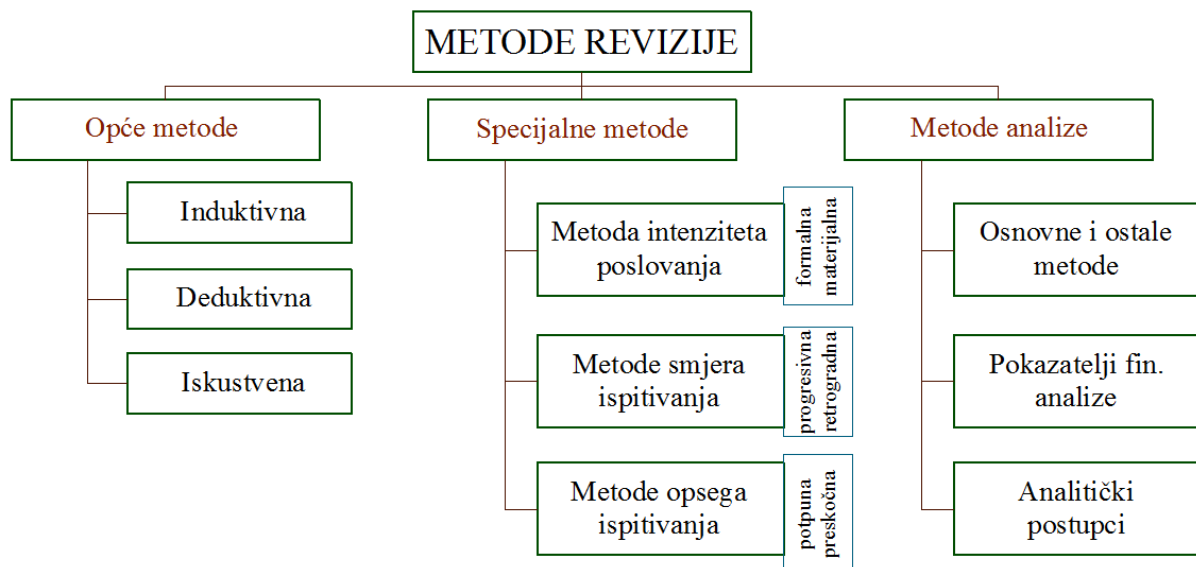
METODE REVIZIJE

Opće metode

Induktivna

Deduktivna

Iskustvena

Specijalne metode

Metoda intenziteta poslovanja

formalna
materijalna

Metode smjera ispitivanja

progresivna
retrogradna

Metode opsega ispitivanja

potpuna
preskočna

Metode analize

Osnovne i ostale metode

Pokazatelji fin. analize

Analitički postupci